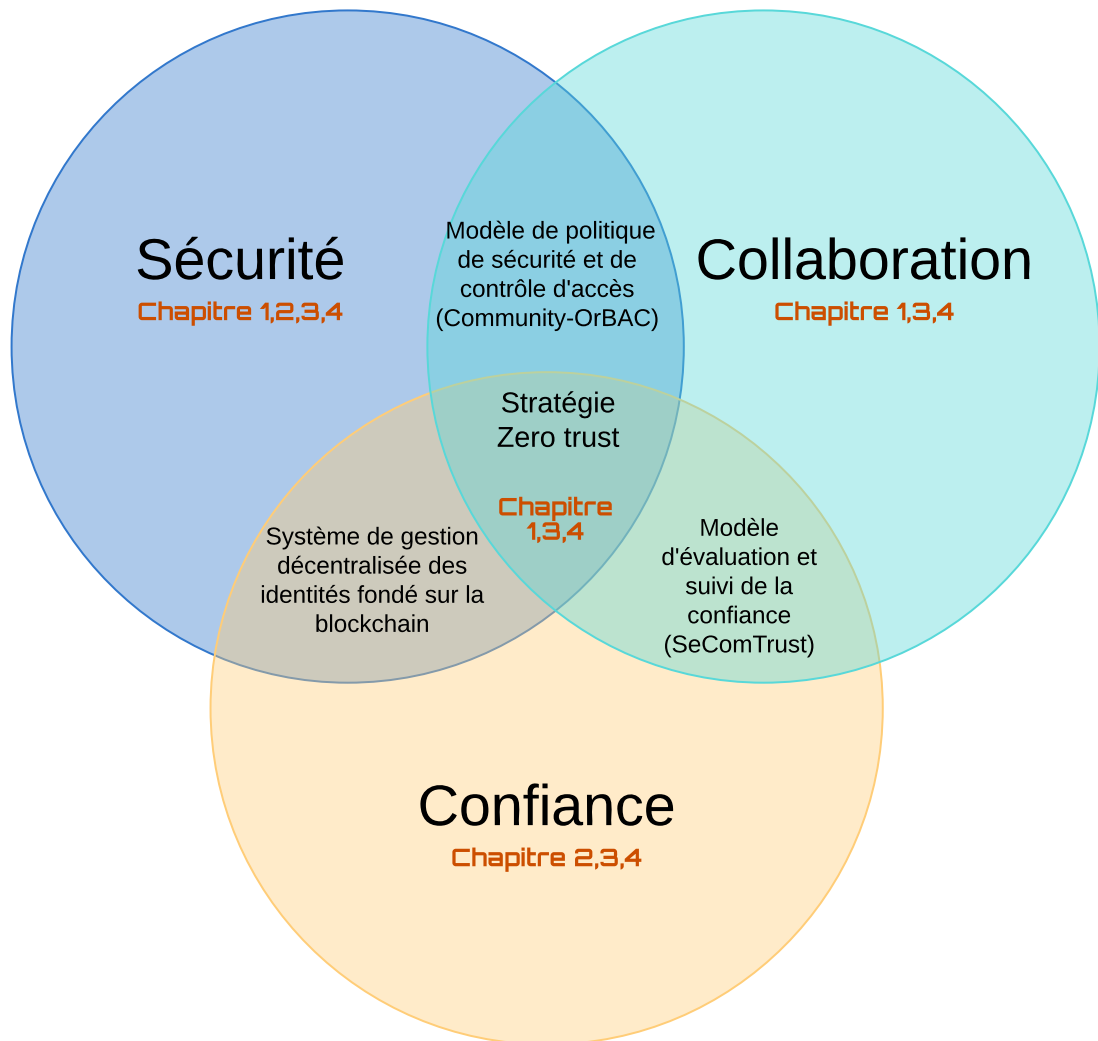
Sécurité
Chapitre 1,2,3,4

Modèle de politique de sécurité et de contrôle d'accès (Community-OrBAC)

Collaboration
Chapitre 1,3,4

Stratégie Zero trust

Chapitre 1,3,4

Système de gestion décentralisée des identités fondé sur la blockchain

Modèle d'évaluation et suivi de la confiance (SeComTrust)

Confiance
Chapitre 2,3,4